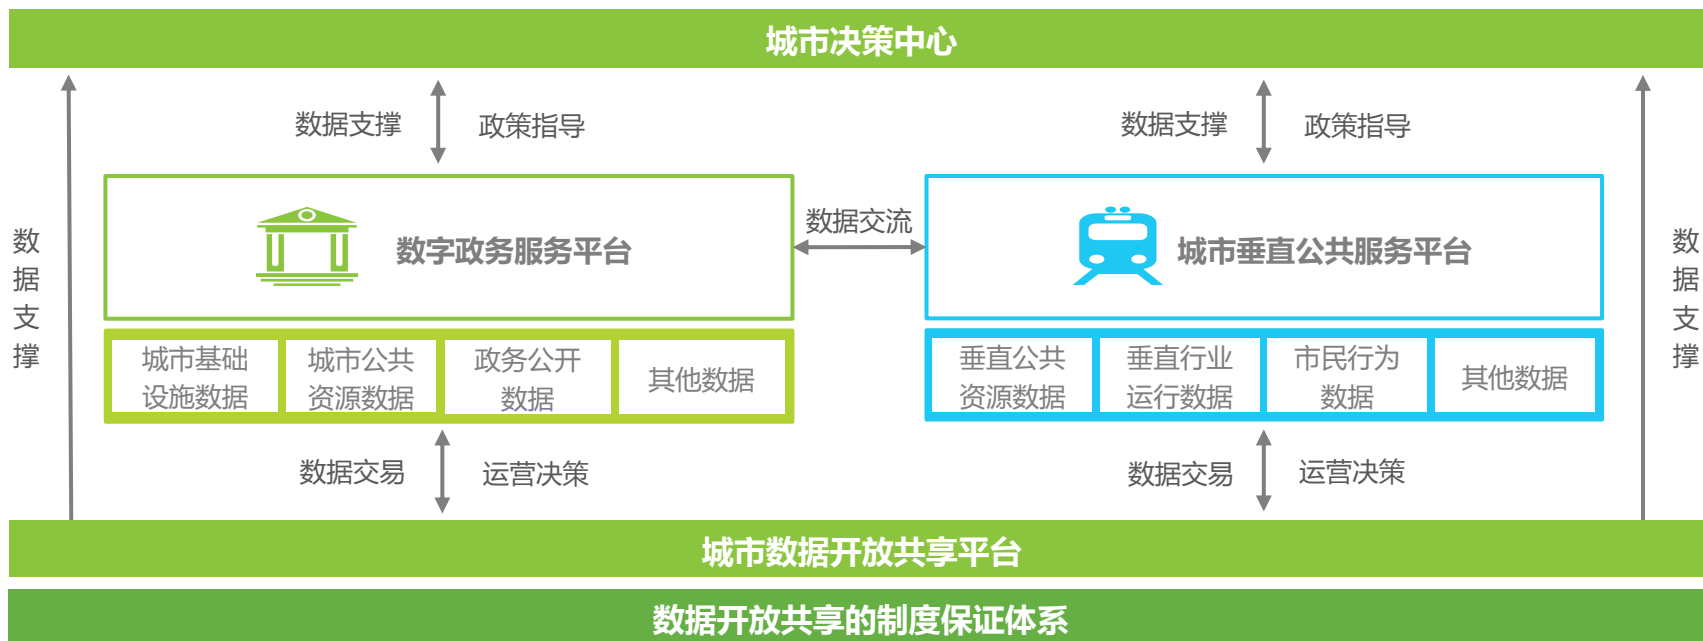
城市决策中心

数据支撑

政策指导

数据支撑

政策指导

数据支撑

数字政务服务平台

数据交流

城市垂直公共服务平台

数据支撑

| 城市基础设施数据 | 城市公共资源数据 | 政务公开数据 | 其他数据 |
|---|---|---|---|

| 垂直公共资源数据 | 垂直行业运行数据 | 市民行为数据 | 其他数据 |
|---|---|---|---|

数据交易

运营决策

数据交易

运营决策

城市数据开放共享平台

数据开放共享的制度保证体系